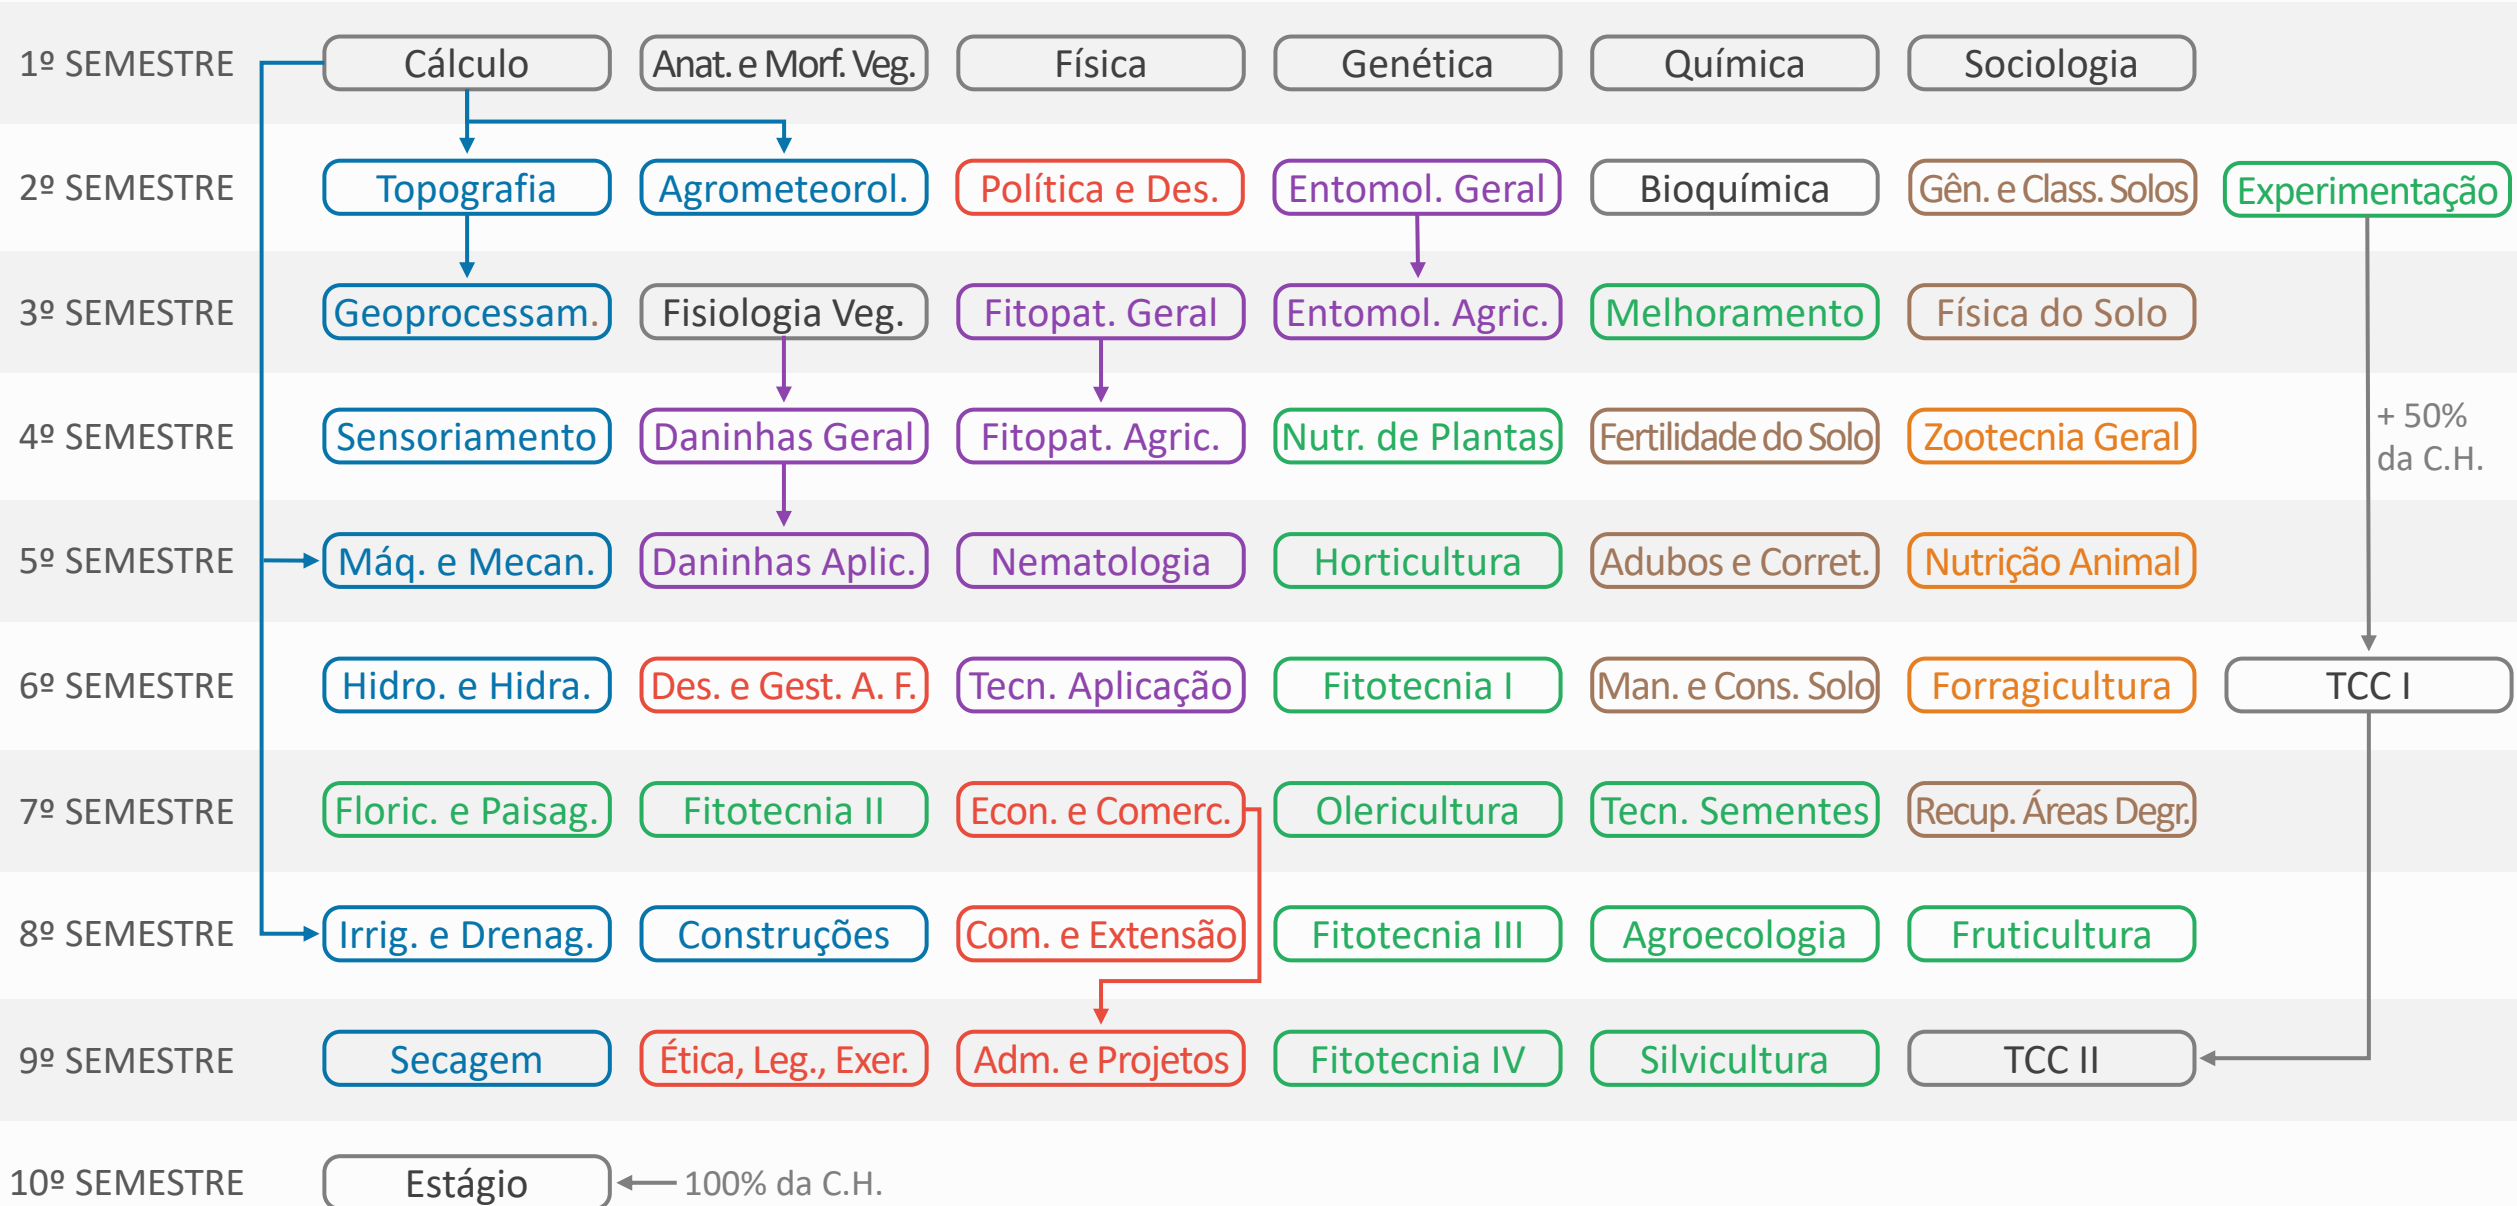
1º SEMESTRE Cálculo Anat. e Morf. Veg. Física Genética Química Sociologia

2º SEMESTRE Topografia Agrometeorol. Política e Des. Entomol. Geral Bioquímica Gên. e Class. Solos Experimentação

3º SEMESTRE Geoprocessam. Fisiologia Veg. Fitopat. Geral Entomol. Agric. Melhoramento Física do Solo

4º SEMESTRE Sensoriamento Daninhas Geral Fitopat. Agric. Nutr. de Plantas Fertilidade do Solo Zootecnia Geral

+ 50% da C.H.

5º SEMESTRE Máq. e Mecan. Daninhas Aplic. Nematologia Horticultura Adubos e Corret. Nutrição Animal

6º SEMESTRE Hidro. e Hidra. Des. e Gest. A. F. Tecn. Aplicação Fitotecnia I Man. e Cons. Solo Forragicultura TCC I

7º SEMESTRE Floric. e Paisag. Fitotecnia II Econ. e Comerc. Olericultura Tecn. Sementes Recup. Áreas Degr.

8º SEMESTRE Irrig. e Drenag. Construções Com. e Extensão Fitotecnia III Agroecologia Fruticultura

9º SEMESTRE Secagem Ética, Leg., Exer. Adm. e Projetos Fitotecnia IV Silvicultura TCC II

10º SEMESTRE Estágio 100% da C.H.